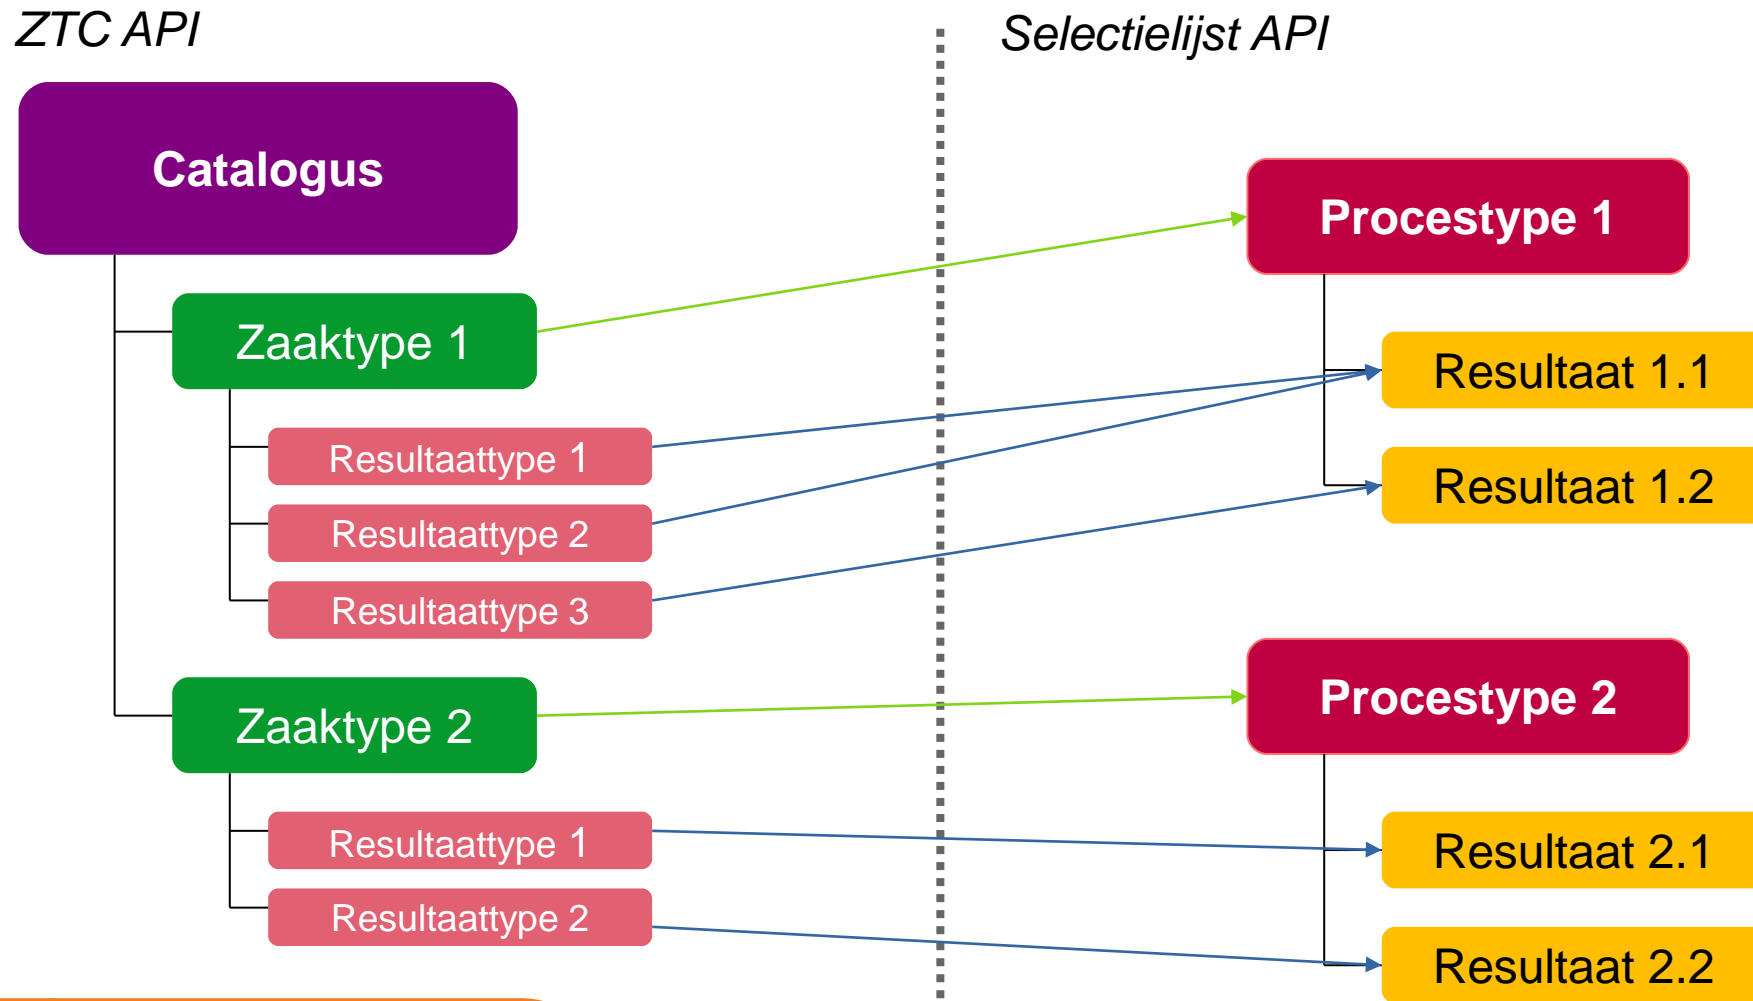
ZTC API

Catalogus

Zaaktype 1

Resultaattype 1

Resultaattype 2

Resultaattype 3

Zaaktype 2

Resultaattype 1

Resultaattype 2

Selectielijst API

Procestype 1

Resultaat 1.1

Resultaat 1.2

Procestype 2

Resultaat 2.1

Resultaat 2.2